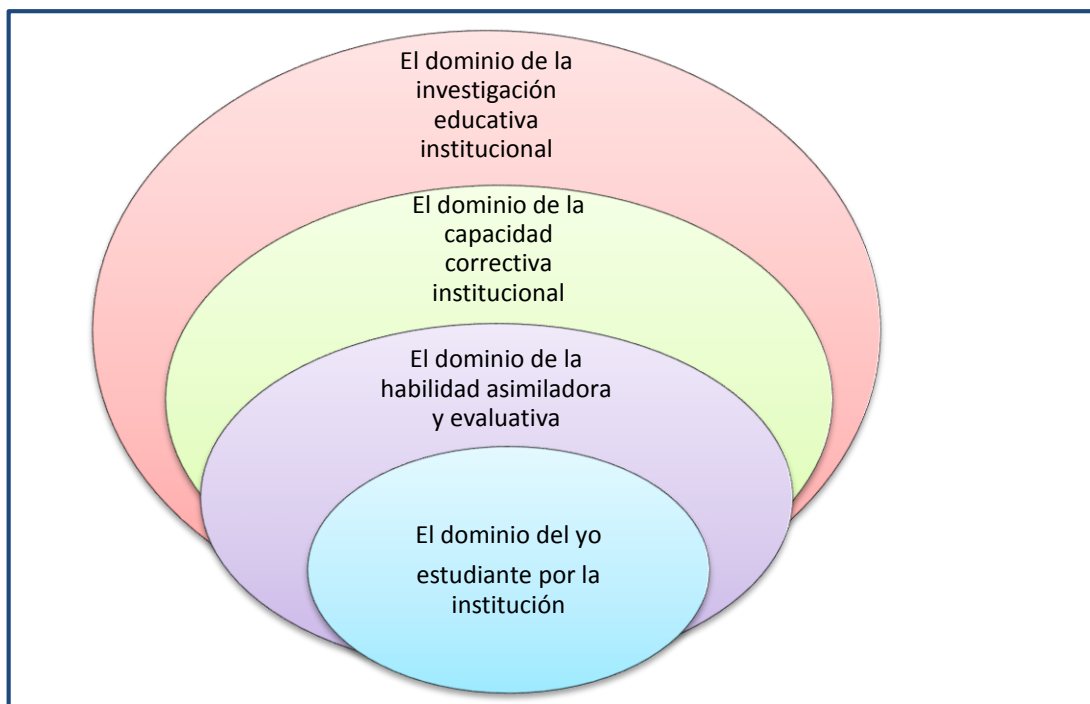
El dominio de la investigación educativa institucional

El dominio de la capacidad correctiva institucional

El dominio de la habilidad asimiladora y evaluativa

El dominio del yo estudiante por la institución